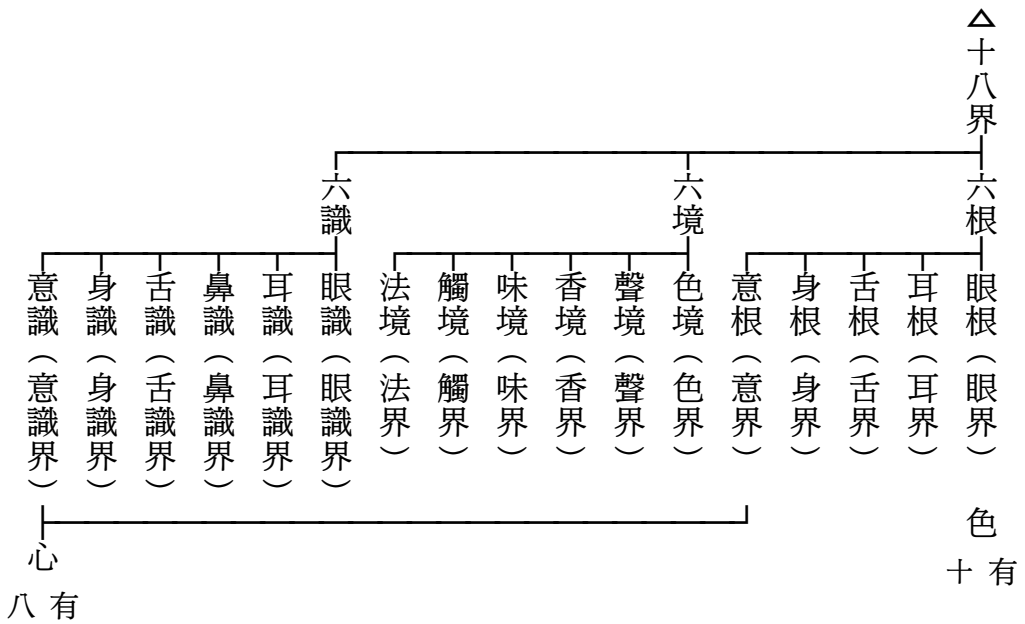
△十八界

六根
眼根（眼界）
耳根（耳界）
舌根（舌界）
身根（身界）
意根（意界）

六境
色境（色界）
聲境（聲界）
香境（香界）
味境（味界）
觸境（觸界）
法境（法界）

六識
眼識（眼識界）
耳識（耳識界）
鼻識（鼻識界）
舌識（舌識界）
身識（身識界）
意識（意識界）

色
十 有

心
八 有